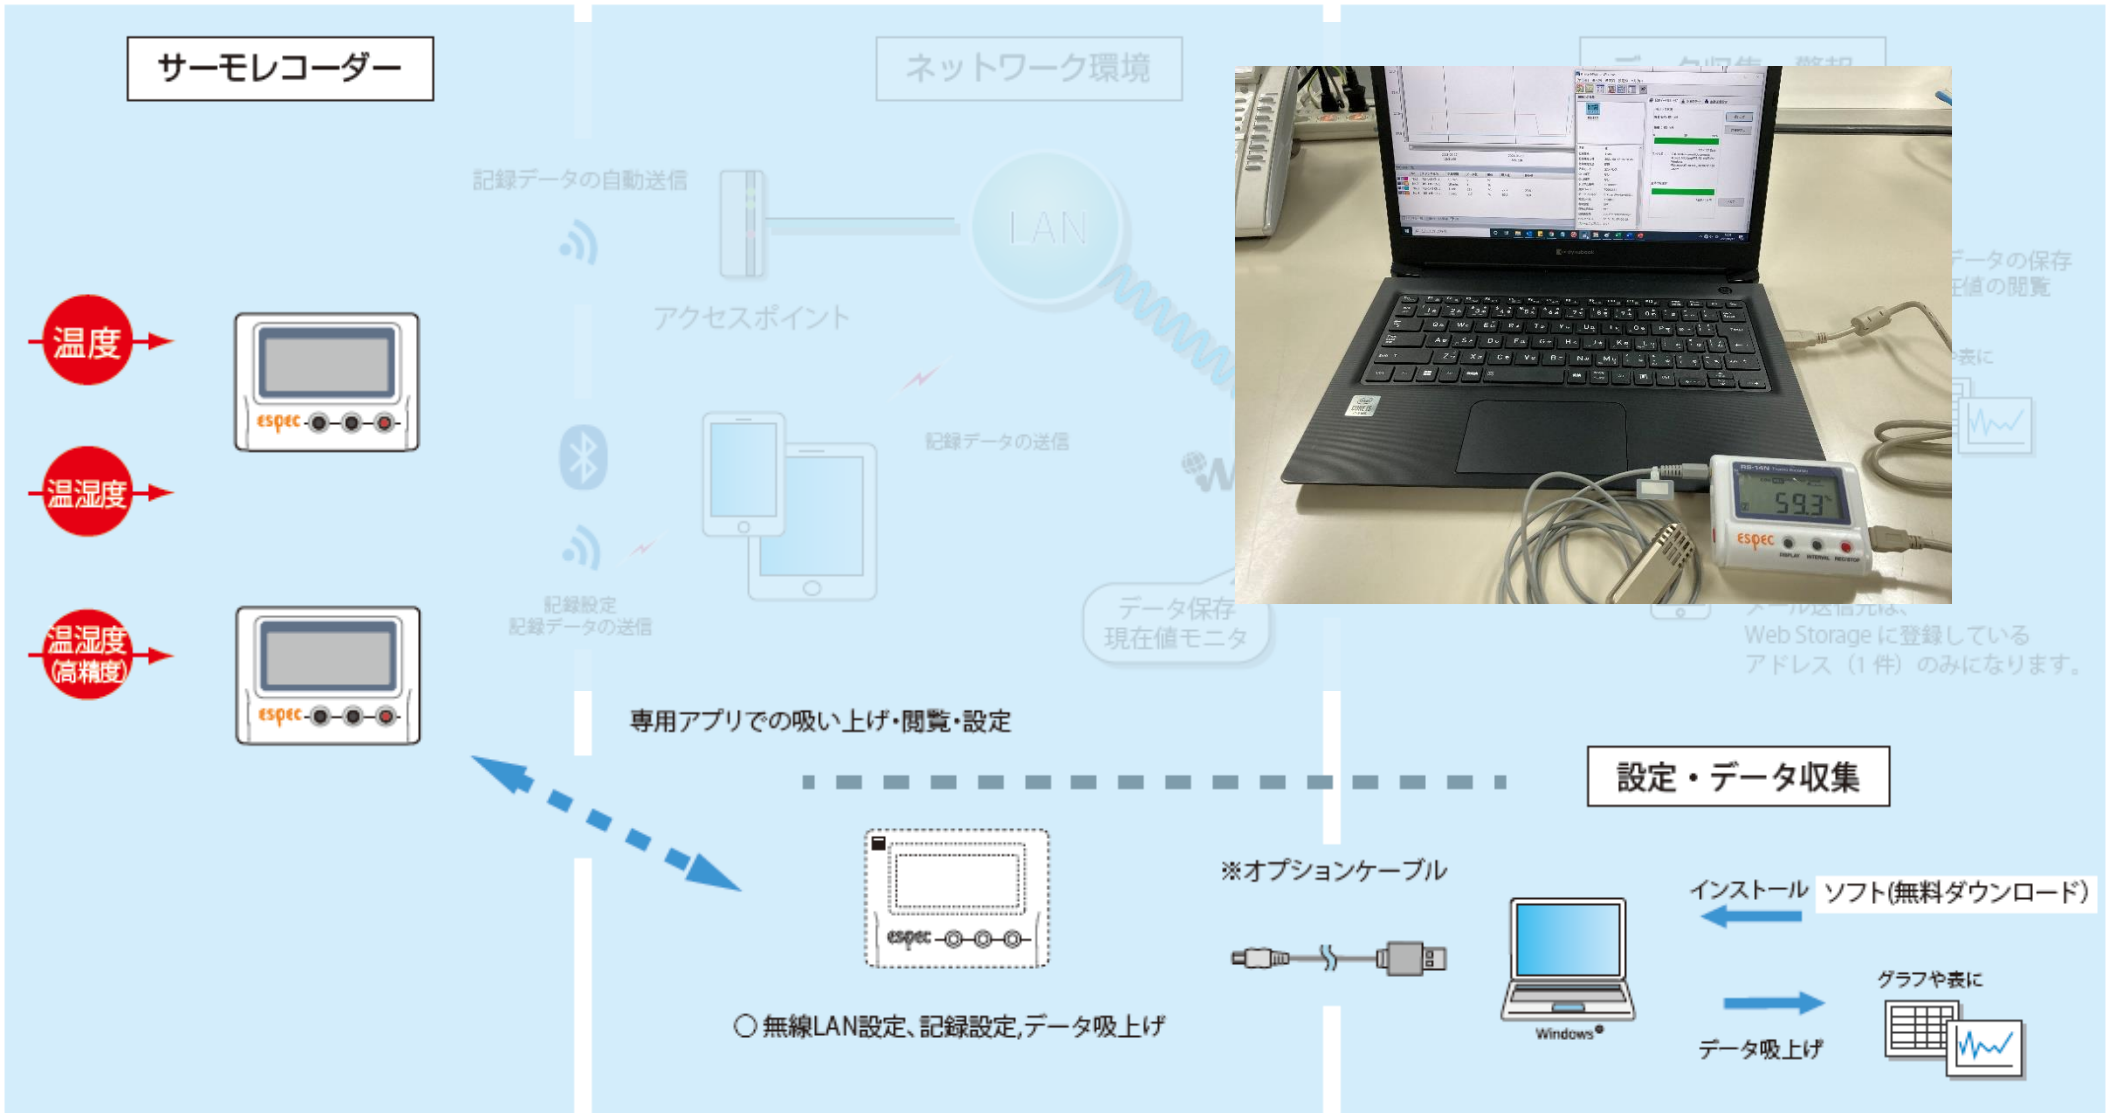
サーモレコーダー

温度

温湿度

温湿度(高精度)

espec

espec

ネットワーク環境

記録データの自動送信

LAN

アクセスポイント

記録データの送信

記録設定
記録データの送信

データ保存
現在値モニタ

データの保存
在値の閲覧

表に

メール送信先は、
Web Storage に登録している
アドレス（1件）のみになります。

59.3

espec

専用アプリでの吸い上げ・閲覧・設定

設定・データ収集

espec

※オプションケーブル

インストール

ソフト(無料ダウンロード)

グラフや表に

Windows®

データ吸上げ

○ 無線LAN設定、記録設定,データ吸上げ